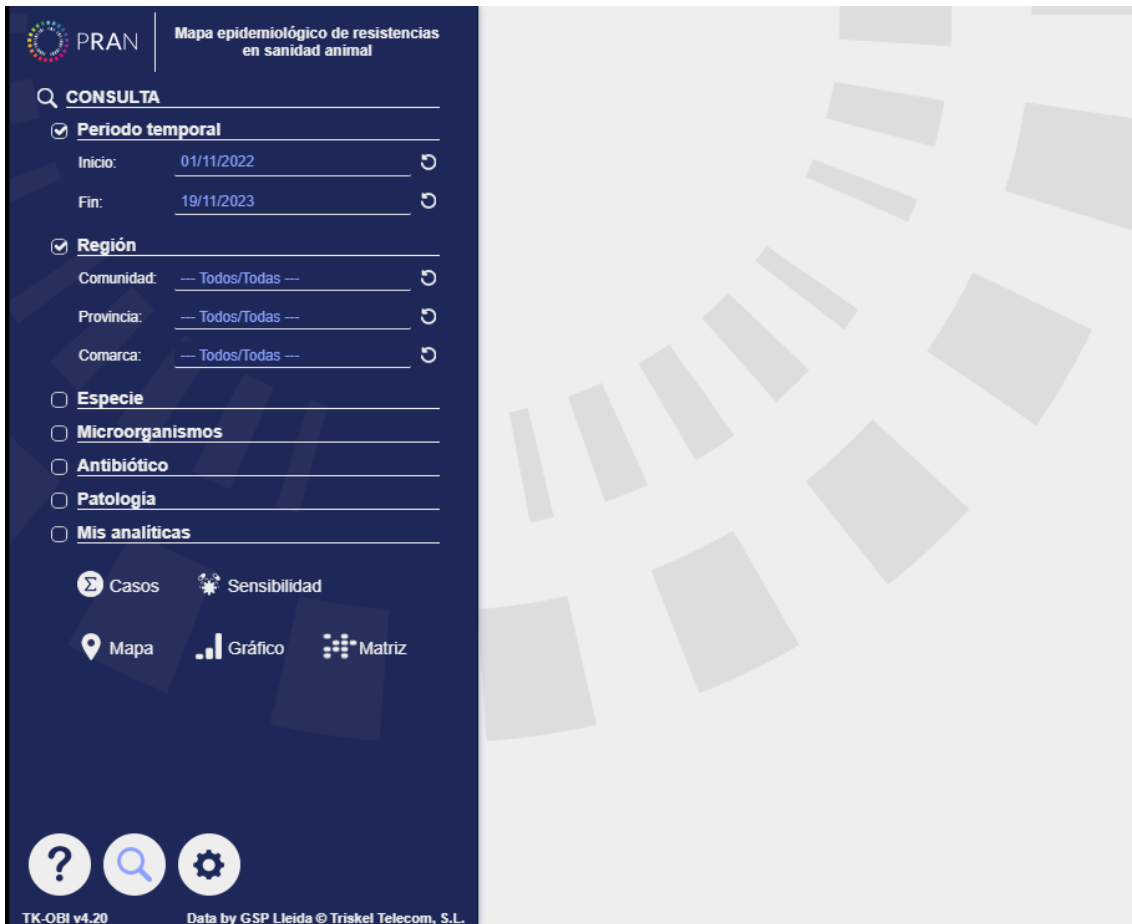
PRAN

Mapa epidemiológico de resistencias en sanidad animal

CONSULTA

Periodo temporal

Inicio: 01/11/2022

Fin: 19/11/2023

Región

Comunidad: --- Todos/Todas ---

Provincia: --- Todos/Todas ---

Comarca: --- Todos/Todas ---

Especie

Microorganismos

Antibiótico

Patología

Mis analíticas

Casos

Sensibilidad

Mapa

Gráfico

Matriz

?

TK-OBI v4.20

Data by GSP Lleida © Triskel Telecom, S.L.